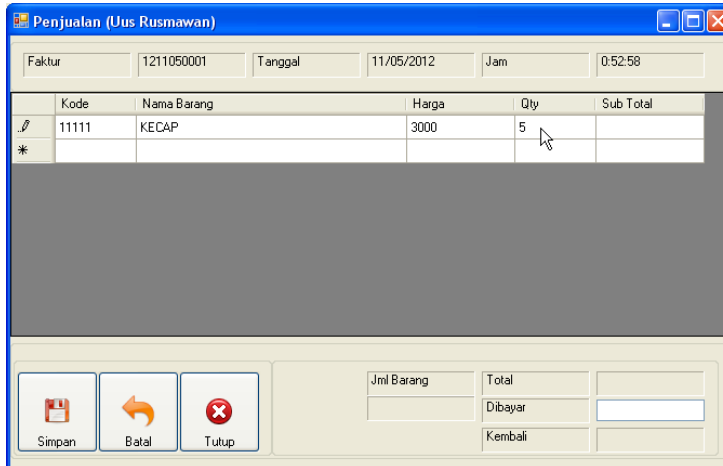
Penjualan (Uus Rusmawan)

Faktur 1211050001 Tanggal 11/05/2012 Jam 0:52:58

| | Kode | Nama Barang | Harga | Qty | Sub Total |
|---|---|---|---|---|---|
| | 11111 | KECAP | 3000 | 5 | |
| * | | | | | |

Simpan Batal Tutup

Jml Barang

Total

Dibayar

Kembali